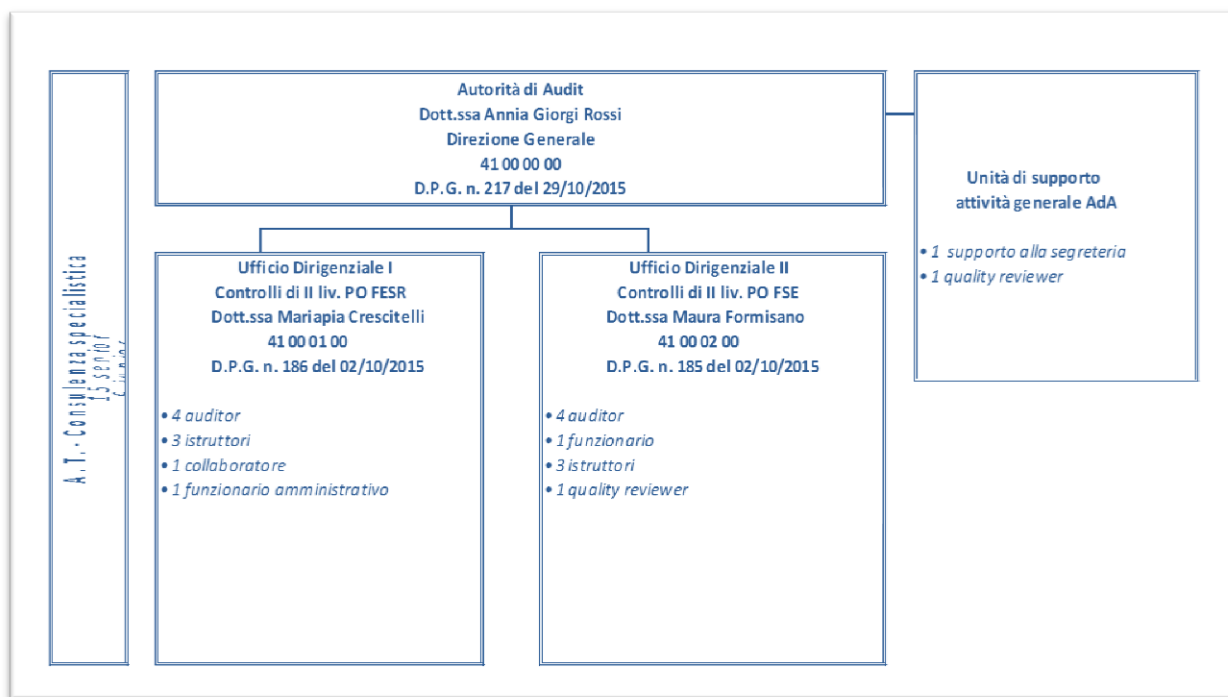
A. T. - Consulenza specialistica
15 senior
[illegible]

Autorità di Audit
Dott.ssa Annia Giorgi Rossi
Direzione Generale
41 00 00 00
D.P.G. n. 217 del 29/10/2015

Unità di supporto attività generale AdA

• 1 supporto alla segreteria
• 1 quality reviewer

Ufficio Dirigenziale I
Controlli di II liv. PO FESR
Dott.ssa Mariapia Crescitelli
41 00 01 00
D.P.G. n. 186 del 02/10/2015

• 4 auditor
• 3 istruttori
• 1 collaboratore
• 1 funzionario amministrativo

Ufficio Dirigenziale II
Controlli di II liv. PO FSE
Dott.ssa Maura Formisano
41 00 02 00
D.P.G. n. 185 del 02/10/2015

• 4 auditor
• 1 funzionario
• 3 istruttori
• 1 quality reviewer